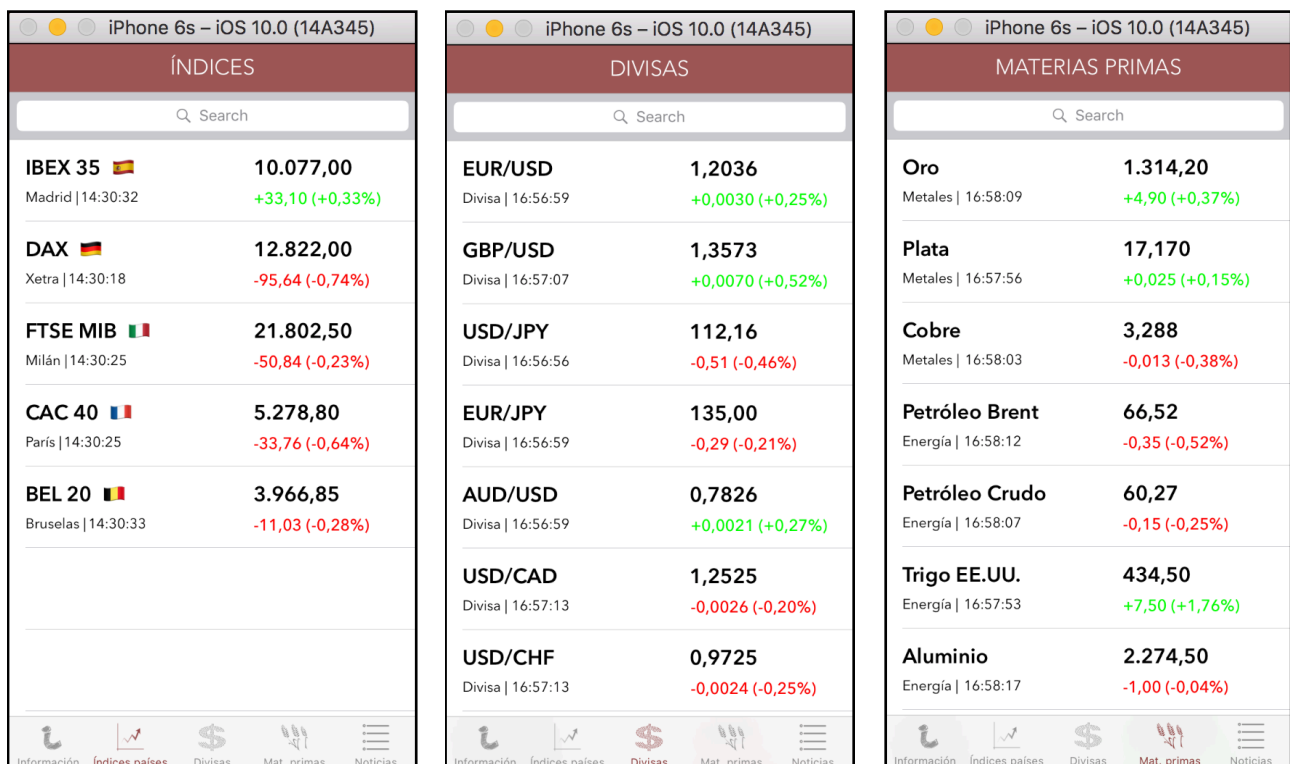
iPhone 6s – iOS 10.0 (14A345)

ÍNDICES

Search

IBEX 35 10.077,00
Madrid | 14:30:32 +33,10 (+0,33%)

DAX 12.822,00
Xetra | 14:30:18 -95,64 (-0,74%)

FTSE MIB 21.802,50
Milán | 14:30:25 -50,84 (-0,23%)

CAC 40 5.278,80
París | 14:30:25 -33,76 (-0,64%)

BEL 20 3.966,85
Bruselas | 14:30:33 -11,03 (-0,28%)

Información Índices países Divisas Mat. primas Noticias

iPhone 6s – iOS 10.0 (14A345)

DIVISAS

Search

EUR/USD 1,2036
Divisa | 16:56:59 +0,0030 (+0,25%)

GBP/USD 1,3573
Divisa | 16:57:07 +0,0070 (+0,52%)

USD/JPY 112,16
Divisa | 16:56:56 -0,51 (-0,46%)

EUR/JPY 135,00
Divisa | 16:56:59 -0,29 (-0,21%)

AUD/USD 0,7826
Divisa | 16:56:59 +0,0021 (+0,27%)

USD/CAD 1,2525
Divisa | 16:57:13 -0,0026 (-0,20%)

USD/CHF 0,9725
Divisa | 16:57:13 -0,0024 (-0,25%)

Información Índices países Divisas Mat. primas Noticias

iPhone 6s – iOS 10.0 (14A345)

MATERIAS PRIMAS

Search

Oro 1.314,20
Metales | 16:58:09 +4,90 (+0,37%)

Plata 17,170
Metales | 16:57:56 +0,025 (+0,15%)

Cobre 3,288
Metales | 16:58:03 -0,013 (-0,38%)

Petróleo Brent 66,52
Energía | 16:58:12 -0,35 (-0,52%)

Petróleo Crudo 60,27
Energía | 16:58:07 -0,15 (-0,25%)

Trigo EE.UU. 434,50
Energía | 16:57:53 +7,50 (+1,76%)

Aluminio 2.274,50
Energía | 16:58:17 -1,00 (-0,04%)

Información Índices países Divisas Mat. primas Noticias